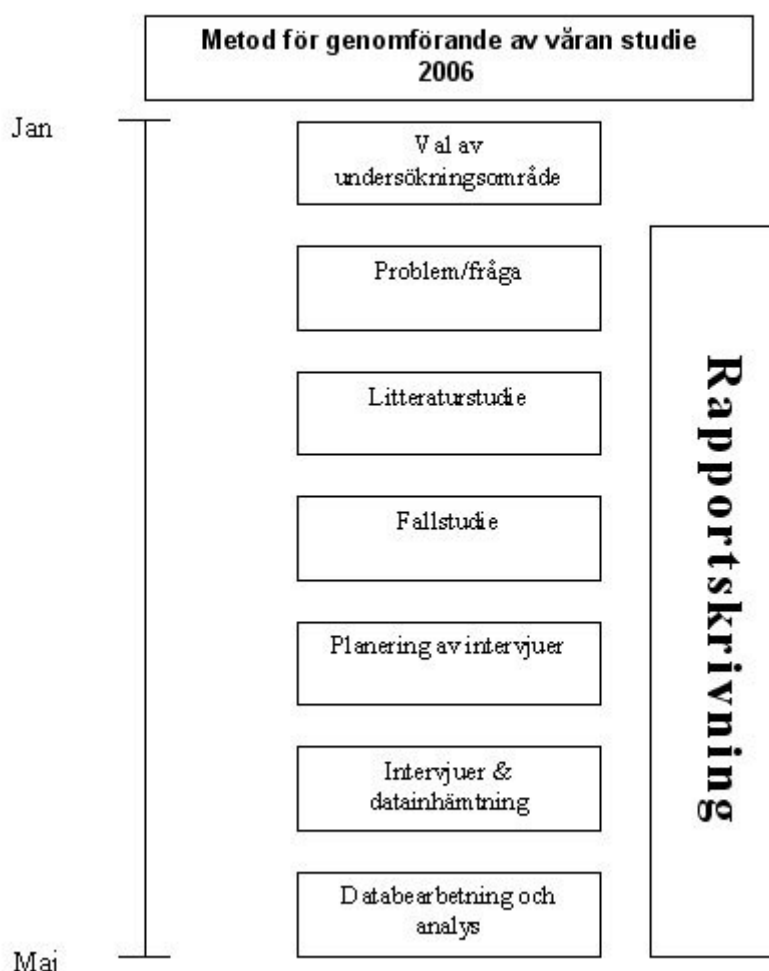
Metod för genomförande av våran studie 2006

Jan

Val av undersökningsområde

Problem/fråga

Litteraturstudie

Fallstudie

Planering av intervjuer

Intervjuer & datainhämtning

Databearbetning och analys

Mai

Rapportskrivning